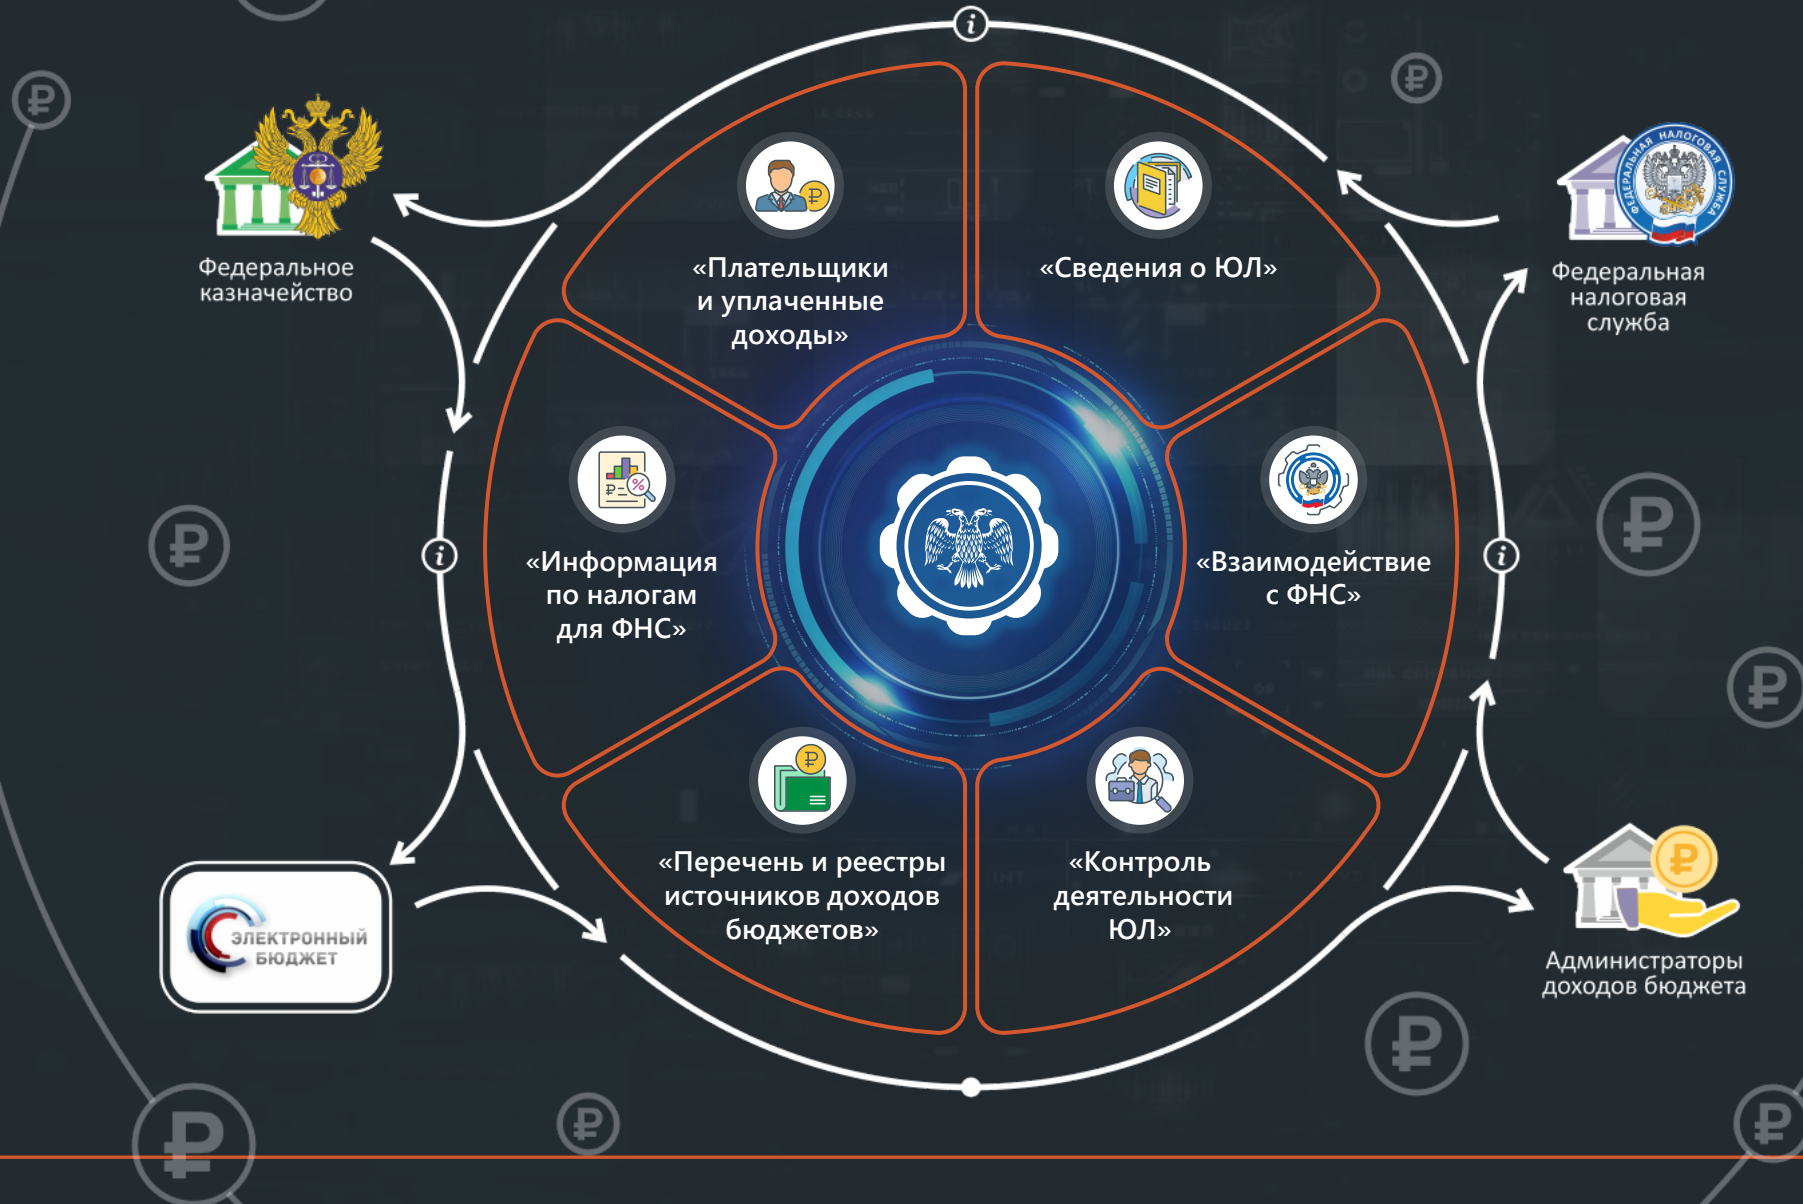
Федеральное казначейство

«Плательщики и уплаченные доходы»

«Сведения о ЮЛ»

Федеральная налоговая служба

«Информация по налогам для ФНС»

«Взаимодействие с ФНС»

ЭЛЕКТРОННЫЙ БЮДЖЕТ

«Перечень и реестры источников доходов бюджетов»

«Контроль деятельности ЮЛ»

Администраторы доходов бюджета